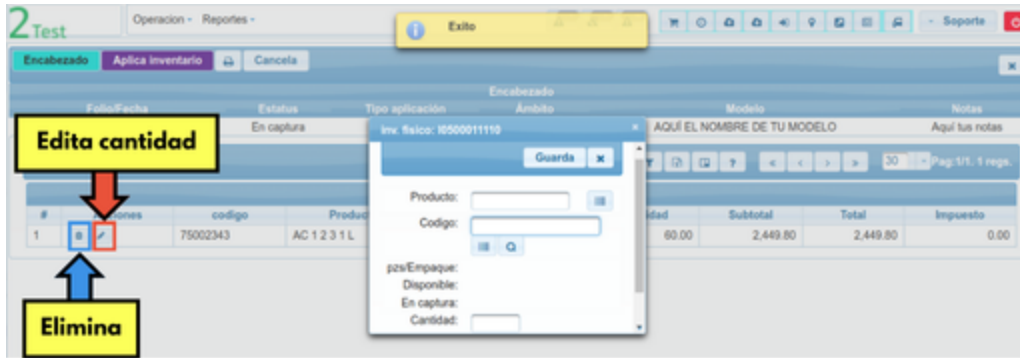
2Test

Operacion ▾ Reportes ▾

Exito

▾ Soporte

Encabezado Aplica inventario Cancela

Encabezado

Folio/Fecha | Estatus | Tipo aplicación | Ámbito | Modelo | Notas

En captura | AQUÍ EL NOMBRE DE TU MODELO | Aquí tus notas

Edita cantidad

Inv. fisico: I0500011110

Guarda

Producto:

Codigo:

pzs/Empaque:

Disponible:

En captura:

Cantidad:

30 Pag:1/1. 1 regs.

| # | Acciones | codigo | Produc | idad | Subtotal | Total | Impuesto |
|---|---|---|---|---|---|---|---|
| 1 | | 75002343 | AC 1 2 3 1 L | 60.00 | 2,449.80 | 2,449.80 | 0.00 |

Elimina